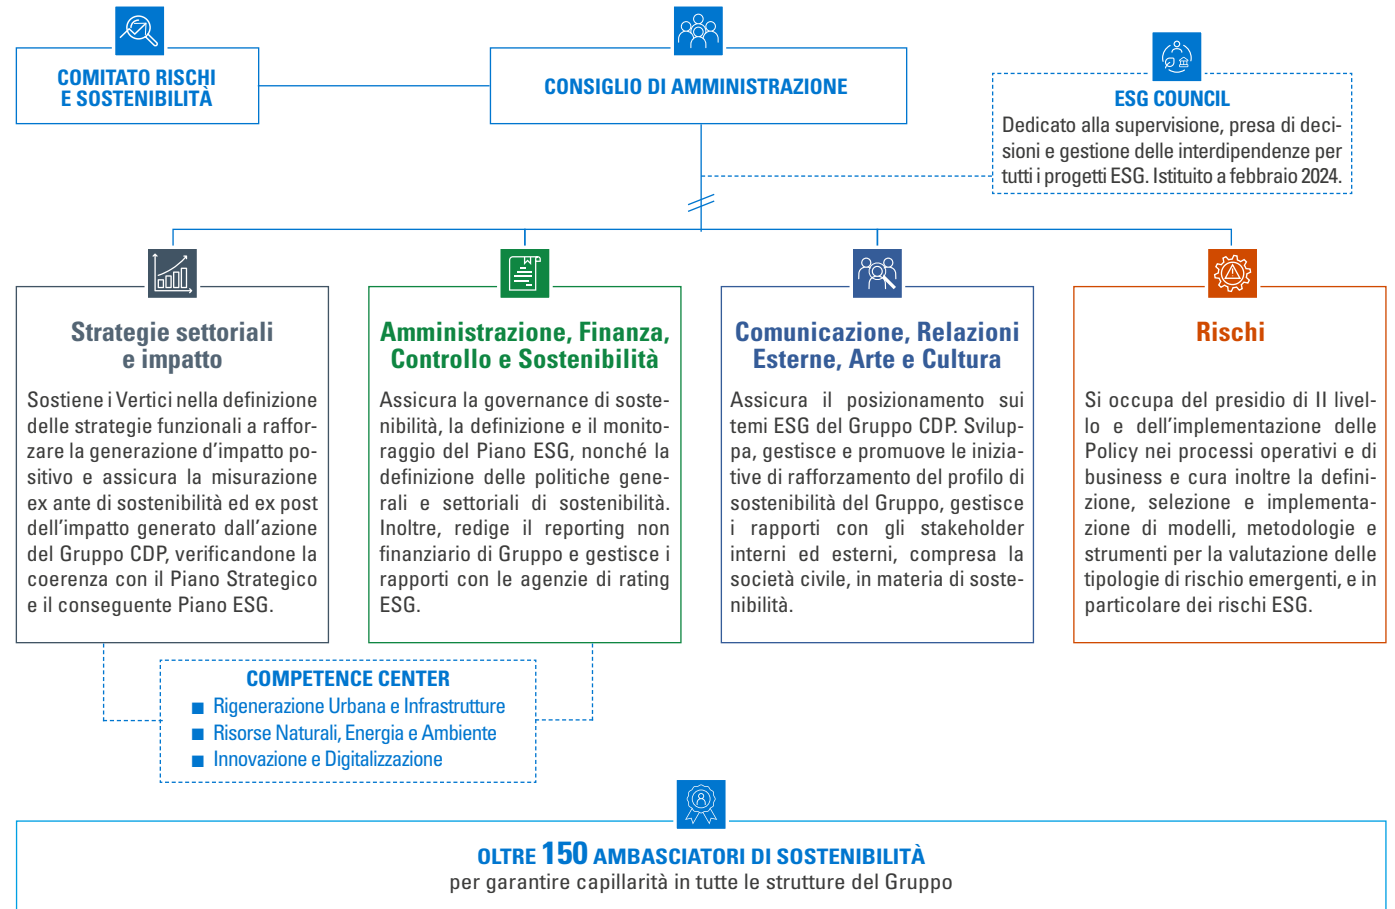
COMITATO RISCHI E SOSTENIBILITÀ

CONSIGLIO DI AMMINISTRAZIONE

ESG COUNCIL
Dedicato alla supervisione, presa di decisioni e gestione delle interdipendenze per tutti i progetti ESG. Istituito a febbraio 2024.

Strategie settoriali e impatto

Sostiene i Vertici nella definizione delle strategie funzionali a rafforzare la generazione d'impatto positivo e assicura la misurazione ex ante di sostenibilità ed ex post dell'impatto generato dall'azione del Gruppo CDP, verificandone la coerenza con il Piano Strategico e il conseguente Piano ESG.

Amministrazione, Finanza, Controllo e Sostenibilità

Assicura la governance di sostenibilità, la definizione e il monitoraggio del Piano ESG, nonché la definizione delle politiche generali e settoriali di sostenibilità. Inoltre, redige il reporting non finanziario di Gruppo e gestisce i rapporti con le agenzie di rating ESG.

Comunicazione, Relazioni Esterne, Arte e Cultura

Assicura il posizionamento sui temi ESG del Gruppo CDP. Sviluppa, gestisce e promuove le iniziative di rafforzamento del profilo di sostenibilità del Gruppo, gestisce i rapporti con gli stakeholder interni ed esterni, compresa la società civile, in materia di sostenibilità.

Rischi

Si occupa del presidio di II livello e dell'implementazione delle Policy nei processi operativi e di business e cura inoltre la definizione, selezione e implementazione di modelli, metodologie e strumenti per la valutazione delle tipologie di rischio emergenti, e in particolare dei rischi ESG.

COMPETENCE CENTER
■ Rigenerazione Urbana e Infrastrutture
■ Risorse Naturali, Energia e Ambiente
■ Innovazione e Digitalizzazione

OLTRE 150 AMBASCIATORI DI SOSTENIBILITÀ
per garantire capillarità in tutte le strutture del Gruppo